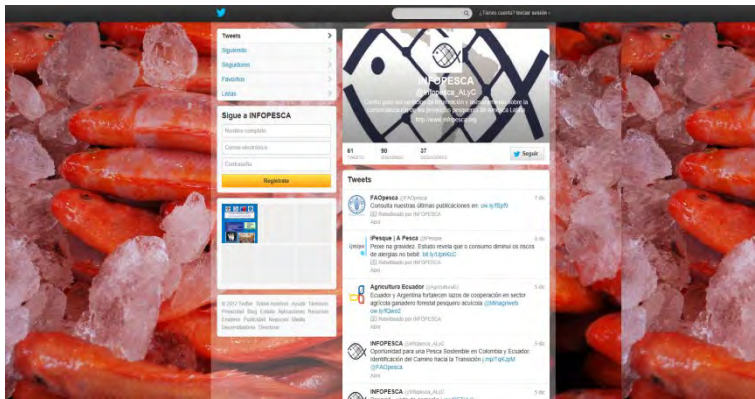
¿Tienes cuenta? Iniciar sesión

Tweets
Siguiendo
Seguidores
Favoritos
Listas

Sigue a INFOPESCA
Nombre completo
Correo electrónico
Contraseña
Regístrate

© 2013 Twitter Sobre nosotros Ayuda Términos Privacidad Blog Estado Aplicaciones Recursos Empleo Publicidad Negocios Media Desarrolladores Directorio

INFOPESCA
@Infopesca_ALyC
Centro para los servicios de información y asistencia técnica para la comercialización de los productos pesqueros de América Latina
http://www.infopesca.org

61 TWEETS
90 SIGUIENDO
27 SEGUIDORES
Seguir

Tweets

FAOpesca @FAOpesca 7 dic
Consulta nuestras últimas publicaciones en: ow.ly/fBpf9
Retwitteado por INFOPESCA
Abrir

iPesque | A Pesca @iPesque 5 dic
Peixe na gravidez. Estudo revela que o consumo diminui os riscos de alergias no bebê: bit.ly/UpHKzC
Retwitteado por INFOPESCA
Abrir

Agricultura Ecuador @AgriculturaEC 5 dic
Ecuador y Argentina fortalecen lazos de cooperación en sector agrícola ganadero forestal pesquero acuícola @Minagriweb ow.ly/fQaoo2
Retwitteado por INFOPESCA
Abrir

INFOPESCA @Infopesca_ALyC 5 dic
Oportunidad para una Pesca Sostenible en Colombia y Ecuador: Identificación del Camino hacia la Transición j.mp/TqKzpM @FAOpesca
Abrir

INFOPESCA @Infopesca_ALyC 5 dic
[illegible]